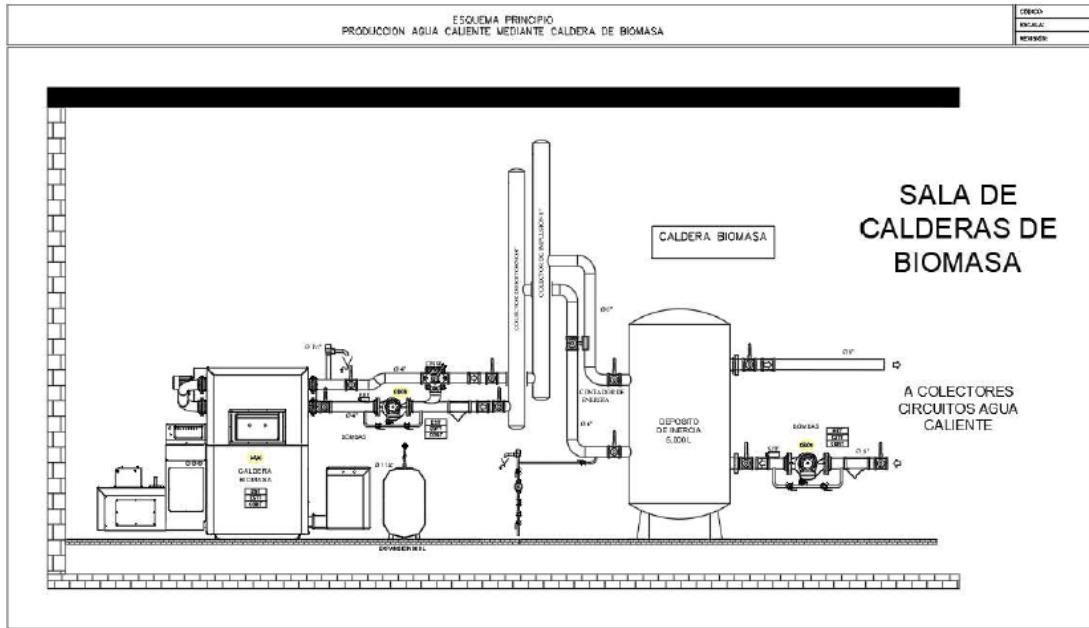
ESQUEMA PRINCIPIO
PRODUCCION AGUA CALIENTE MEDIANTE CALDERA DE BIOMASA

CODIGO:
ESCALA:
REVISION:

SALA DE CALDERAS DE BIOMASA

CALDERA BIOMASA

COLECTOR DE RETORNO
COLECTOR DE IMPULSION

A COLECTORES CIRCUITOS AGUA CALIENTE

DEPOSITO DE INERCIA 5.000 L

CONTADOR DE ENERGIA

CALDERA BIOMASA

BOMBAS

BOMBAS

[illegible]